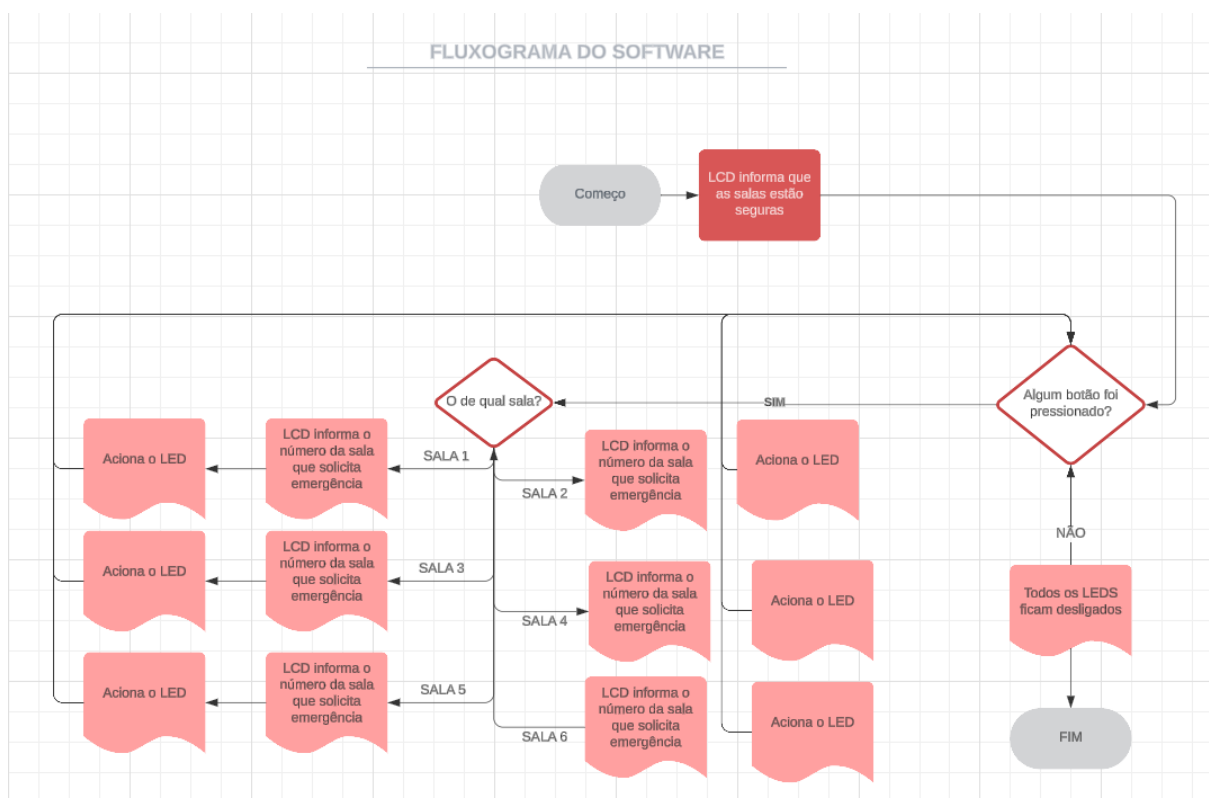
FLUXOGRAMA DO SOFTWARE

Começo

LCD informa que as salas estão seguras

Algum botão foi pressionado?

SIM

O de qual sala?

SALA 1

LCD informa o número da sala que solicita emergência

Aciona o LED

SALA 2

LCD informa o número da sala que solicita emergência

Aciona o LED

SALA 3

LCD informa o número da sala que solicita emergência

Aciona o LED

SALA 4

LCD informa o número da sala que solicita emergência

Aciona o LED

SALA 5

LCD informa o número da sala que solicita emergência

Aciona o LED

SALA 6

LCD informa o número da sala que solicita emergência

Aciona o LED

NÃO

Todos os LEDS ficam desligados

FIM